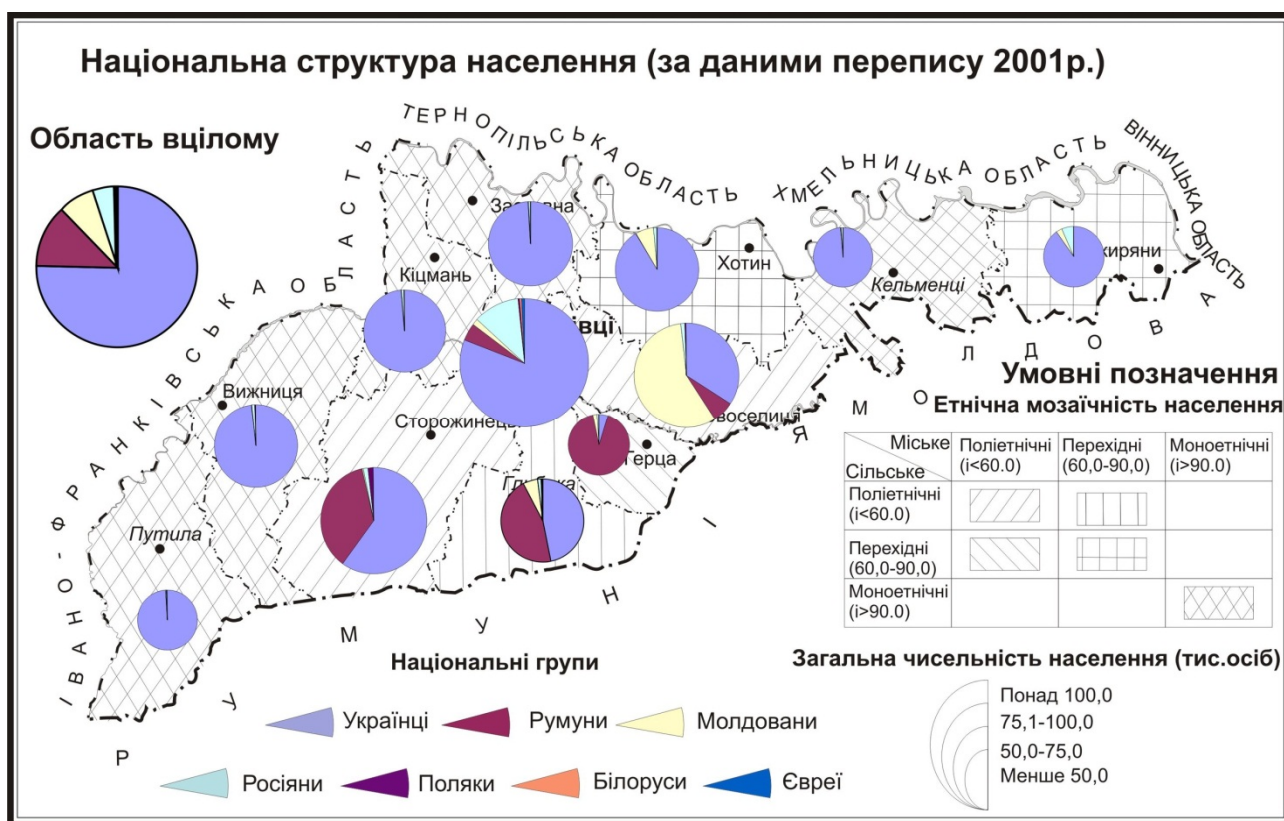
Національна структура населення (за даними перепису 2001р.)

Область вцілому

ТЕРНОПІЛЬСЬКА ОБЛАСТЬ
ХМЕЛЬНИЦЬКА ОБЛАСТЬ
ВІННИЦЬКА ОБЛАСТЬ
ІВАНО-ФРАНКІВСЬКА ОБЛАСТЬ
МОЛДОВА
РУМУНІЯ

Заставна
Кіцмань
Хотин
Кельменці
Сокиряни
Вижниця
Сторожинець
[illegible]вці
Новоселиця
Герца
Глибока
Путила

Умовні позначення
Етнічна мозаїчність населення

| Міське / Сільське | Поліетнічні (і<60.0) | Перехідні (60,0-90,0) | Моноетнічні (і>90.0) |
|---|---|---|---|
| Поліетнічні (і<60.0) | | | |
| Перехідні (60,0-90,0) | | | |
| Моноетнічні (і>90.0) | | | |

Національні групи
Українці
Румуни
Молдовани
Росіяни
Поляки
Білоруси
Євреї

Загальна чисельність населення (тис.осіб)
Понад 100,0
75,1-100,0
50,0-75,0
Менше 50,0